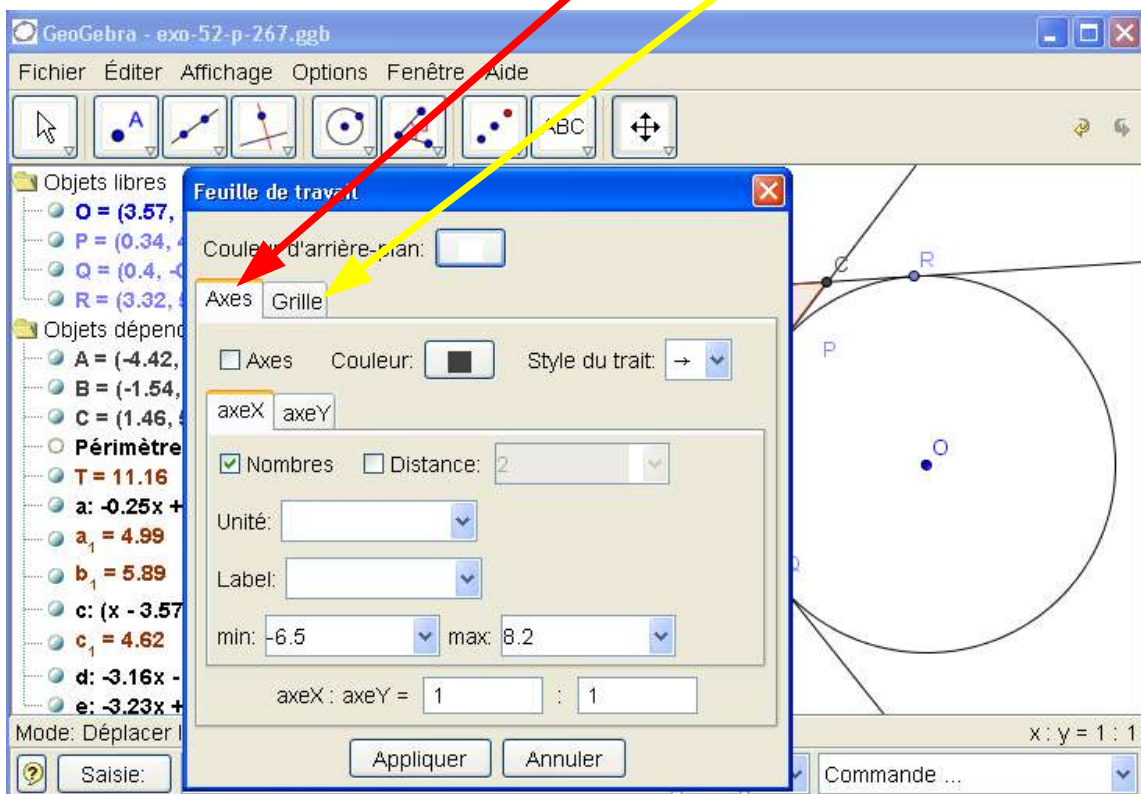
GeoGebra - exo-52-p-267.ggb

Fichier Éditer Affichage Options Fenêtre Aide

ABC

Objets libres
O = (3.57,
P = (0.34,
Q = (0.4,
R = (3.32,
Objets dépend
A = (-4.42,
B = (-1.54,
C = (1.46,
Périmètre
T = 11.16
a: -0.25x +
$a_1$ = 4.99
$b_1$ = 5.89
c: (x - 3.57
$c_1$ = 4.62
d: -3.16x -
e: -3.23x +

Feuille de travail

Couleur d'arrière-plan:

Axes | Grille

Axes Couleur: Style du trait: →

axeX | axeY

Nombres Distance: 2

Unité:

Label:

min: -6.5 max: 8.2

axeX : axeY = 1 : 1

Appliquer Annuler

C R P O Q

Mode: Déplacer

x : y = 1 : 1

Saisie:

Commande ...